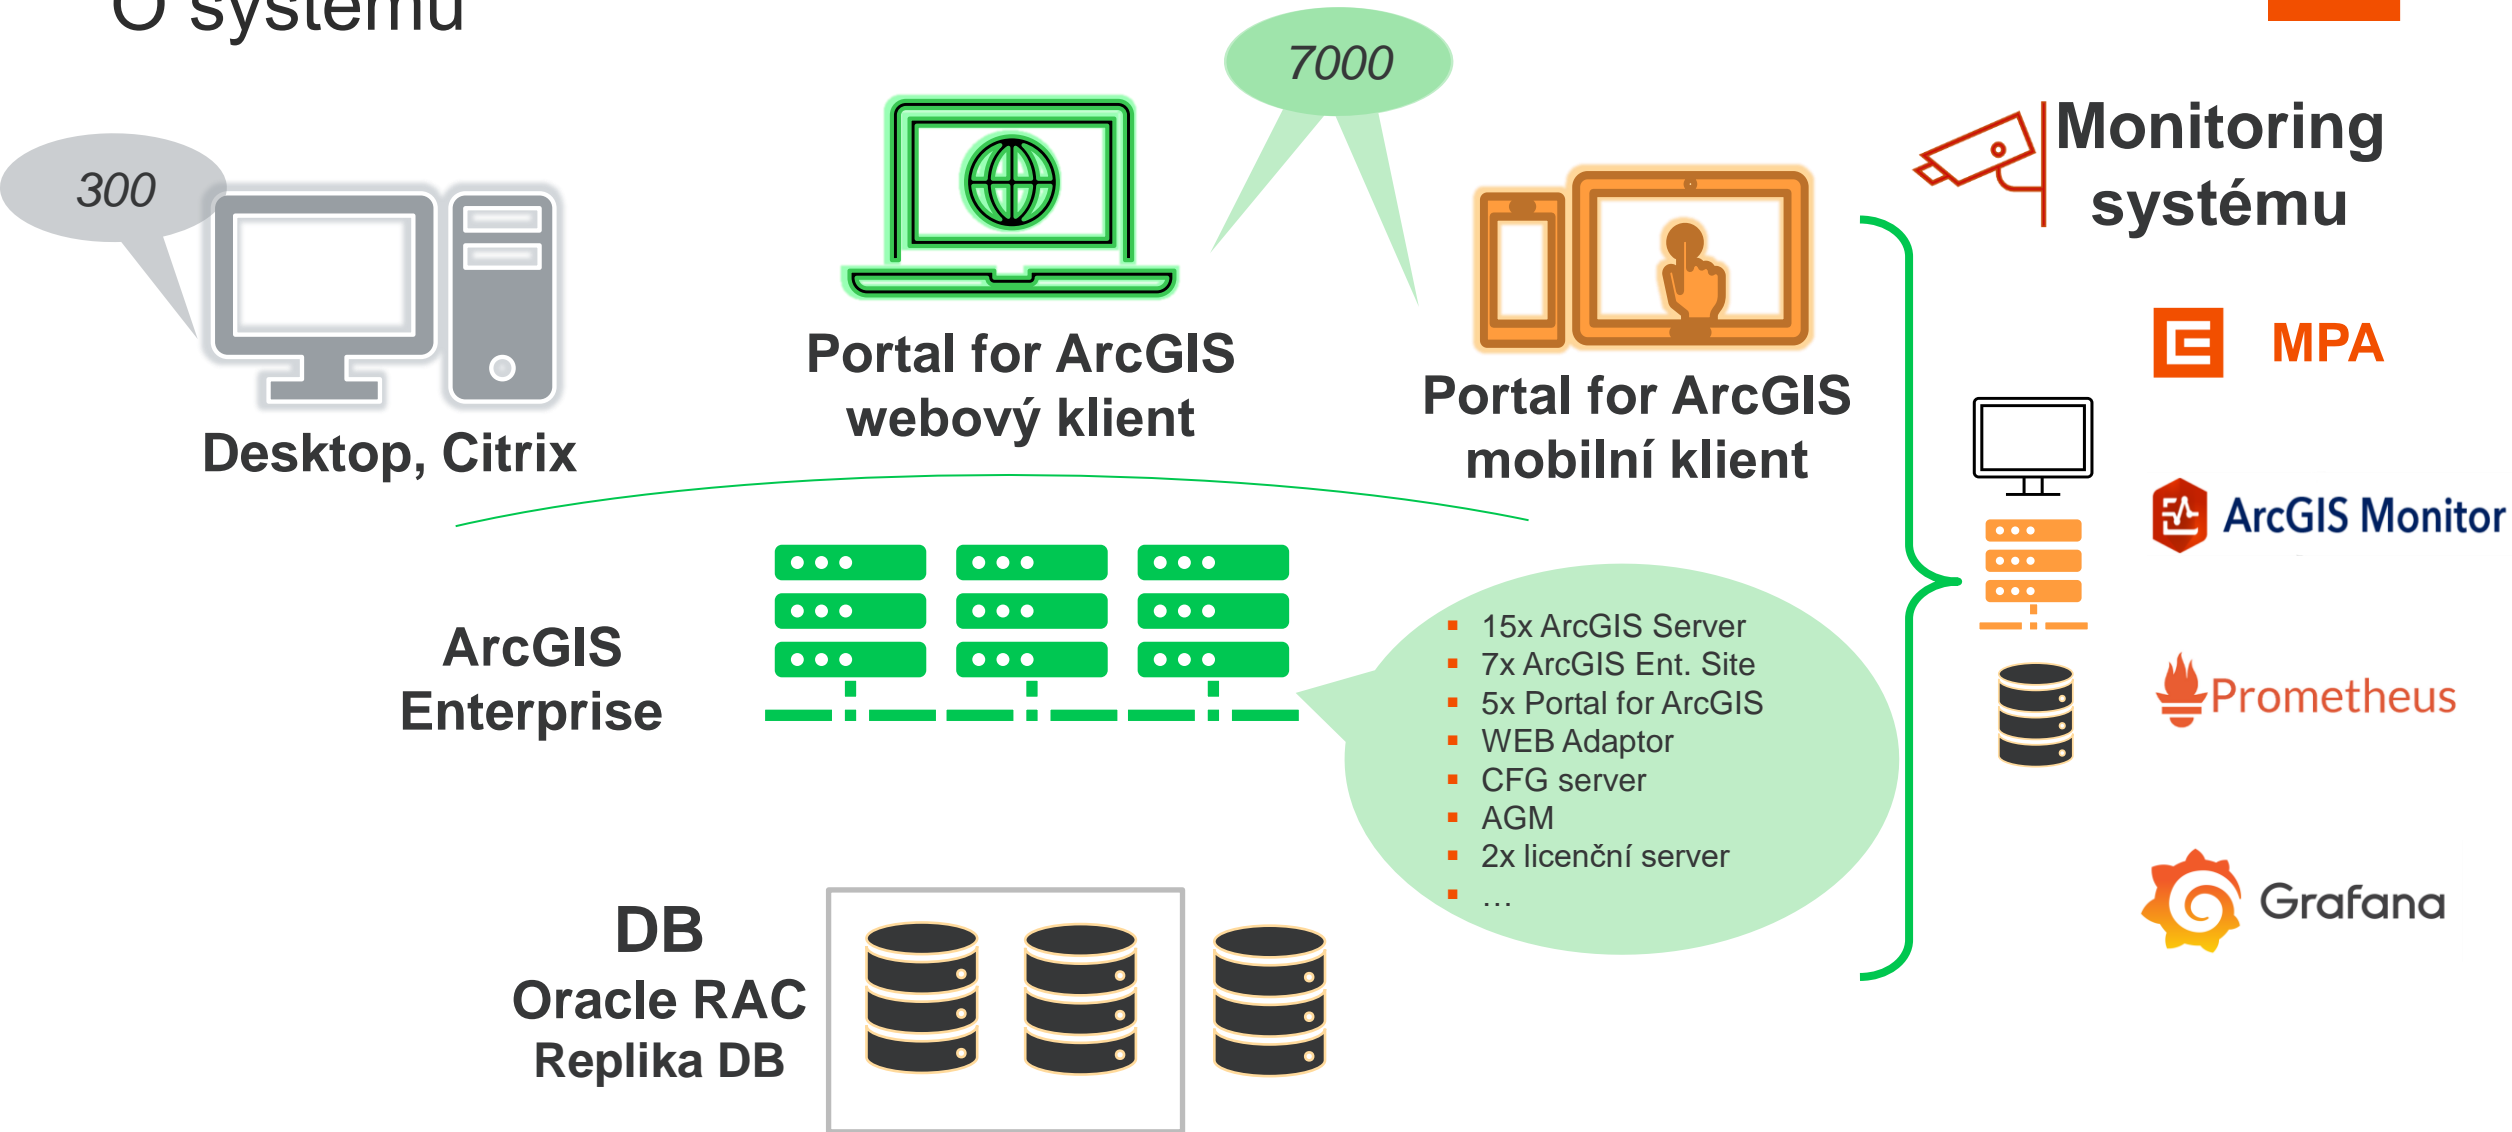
O systému

300

Desktop, Citrix

7000

Portal for ArcGIS webový klient

Portal for ArcGIS mobilní klient

Monitoring systému

MPA

ArcGIS Monitor

Prometheus

Grafana

ArcGIS Enterprise

- 15x ArcGIS Server
- 7x ArcGIS Ent. Site
- 5x Portal for ArcGIS
- WEB Adaptor
- CFG server
- AGM
- 2x licenční server
- …

DB
Oracle RAC
Replika DB